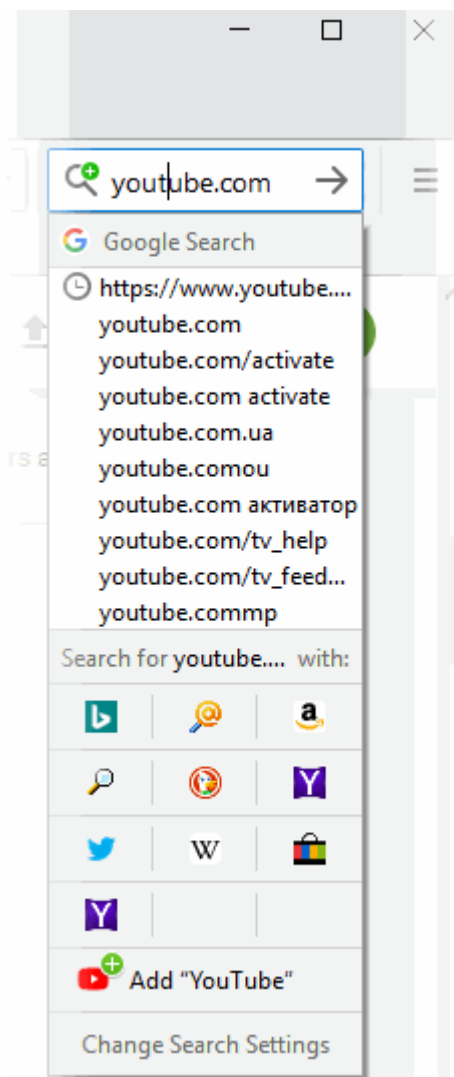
youtube.com

Google Search

https://www.youtube....
youtube.com
youtube.com/activate
youtube.com activate
youtube.com.ua
youtube.comou
youtube.com активатор
youtube.com/tv_help
youtube.com/tv_feed...
youtube.commp

Search for youtube.... with:

W

Y

Y

Add "YouTube"

Change Search Settings